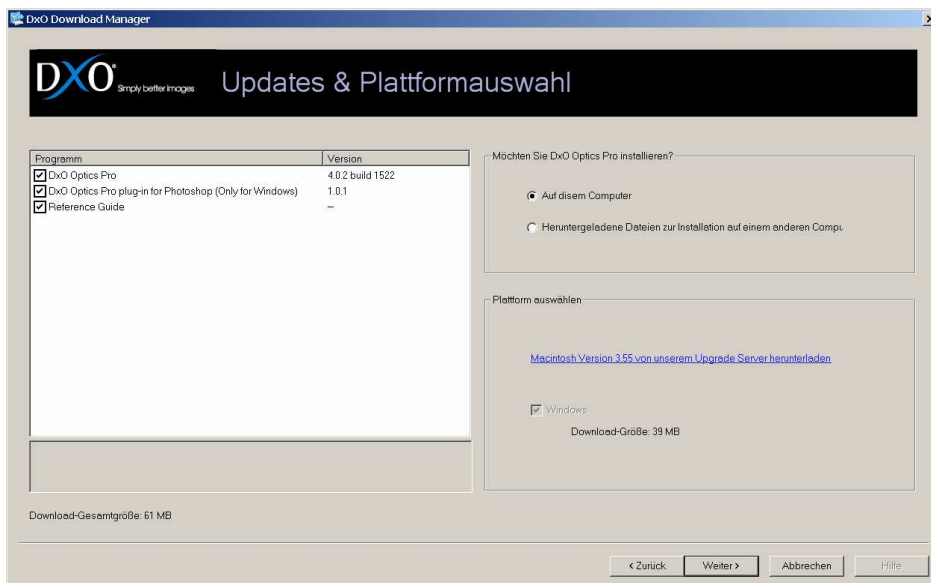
DxO Download Manager

DxO Simply better images

Updates & Plattformauswahl

| Programm | Version |
|---|---|
| DxO Optics Pro | 4.0.2 build 1522 |
| DxO Optics Pro plug-in for Photoshop (Only for Windows) | 1.0.1 |
| Reference Guide | – |

Möchten Sie DxO Optics Pro installieren?

Auf disem Computer

Heruntergeladene Dateien zur Installation auf einem anderen Compu

Plattform auswählen

Macintosh Version 3.55 von unserem Upgrade Server herunterladen

Windows

Download-Größe: 39 MB

Download-Gesamtgröße: 61 MB

< Zurück

Weiter >

Abbrechen

Hilfe